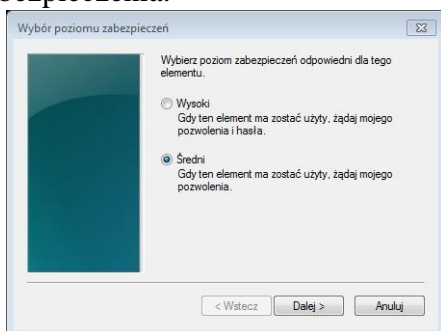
bezpieczenia.

Wybór poziomu zabezpieczeń

Wybierz poziom zabezpieczeń odpowiedni dla tego elementu.

Wysoki
Gdy ten element ma zostać użyty, żądaj mojego pozwolenia i hasła.

Średni
Gdy ten element ma zostać użyty, żądaj mojego pozwolenia.

< Wstecz Dalej > Anuluj